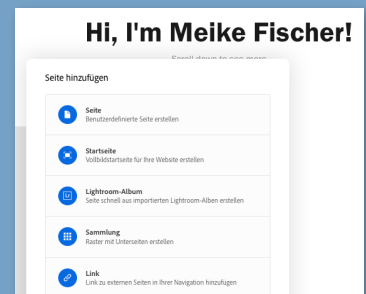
Hi, I'm Meike Fischer!

Scroll down to see more

Seite hinzufügen

Seite
Benutzerdefinierte Seite erstellen

Startseite
Vollbildstartseite für Ihre Website erstellen

Lightroom-Album
Seite schnell aus importierten Lightroom-Alben erstellen

Sammlung
Raster mit Unterseiten erstellen

Link
Link zu externen Seiten in Ihrer Navigation hinzufügen